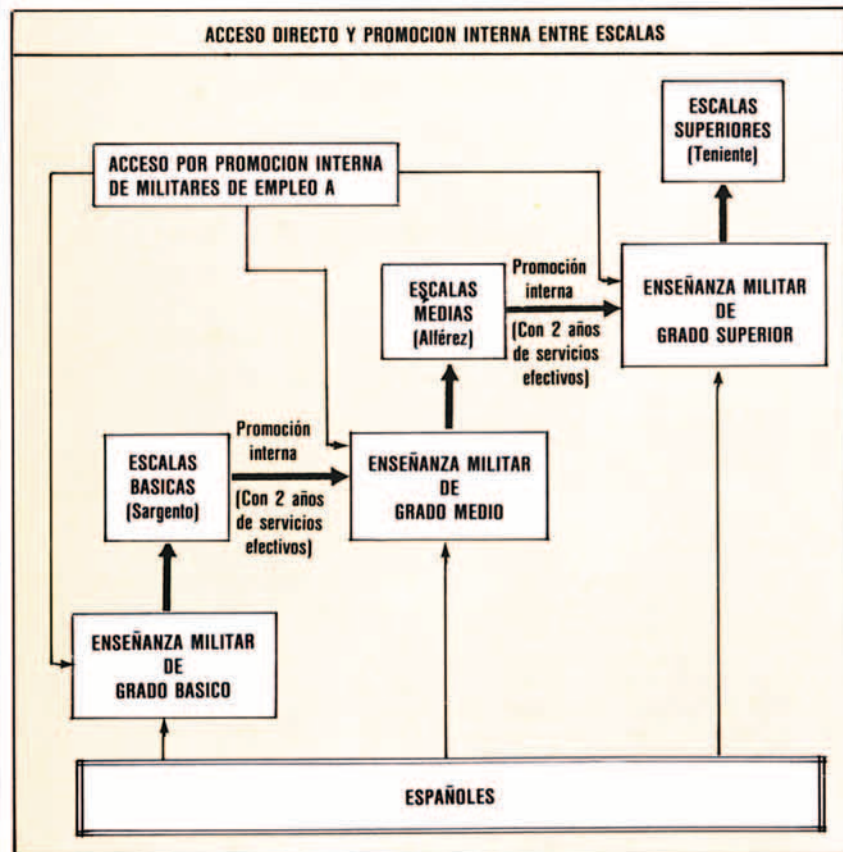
ACCESO DIRECTO Y PROMOCION INTERNA ENTRE ESCALAS

ESCALAS SUPERIORES (Teniente)

ACCESO POR PROMOCION INTERNA DE MILITARES DE EMPLEO A

ESCALAS MEDIAS (Alférez)

Promoción interna

(Con 2 años de servicios efectivos)

ENSEÑANZA MILITAR DE GRADO SUPERIOR

ESCALAS BASICAS (Sargento)

Promoción interna

(Con 2 años de servicios efectivos)

ENSEÑANZA MILITAR DE GRADO MEDIO

ENSEÑANZA MILITAR DE GRADO BASICO

ESPAÑOLES